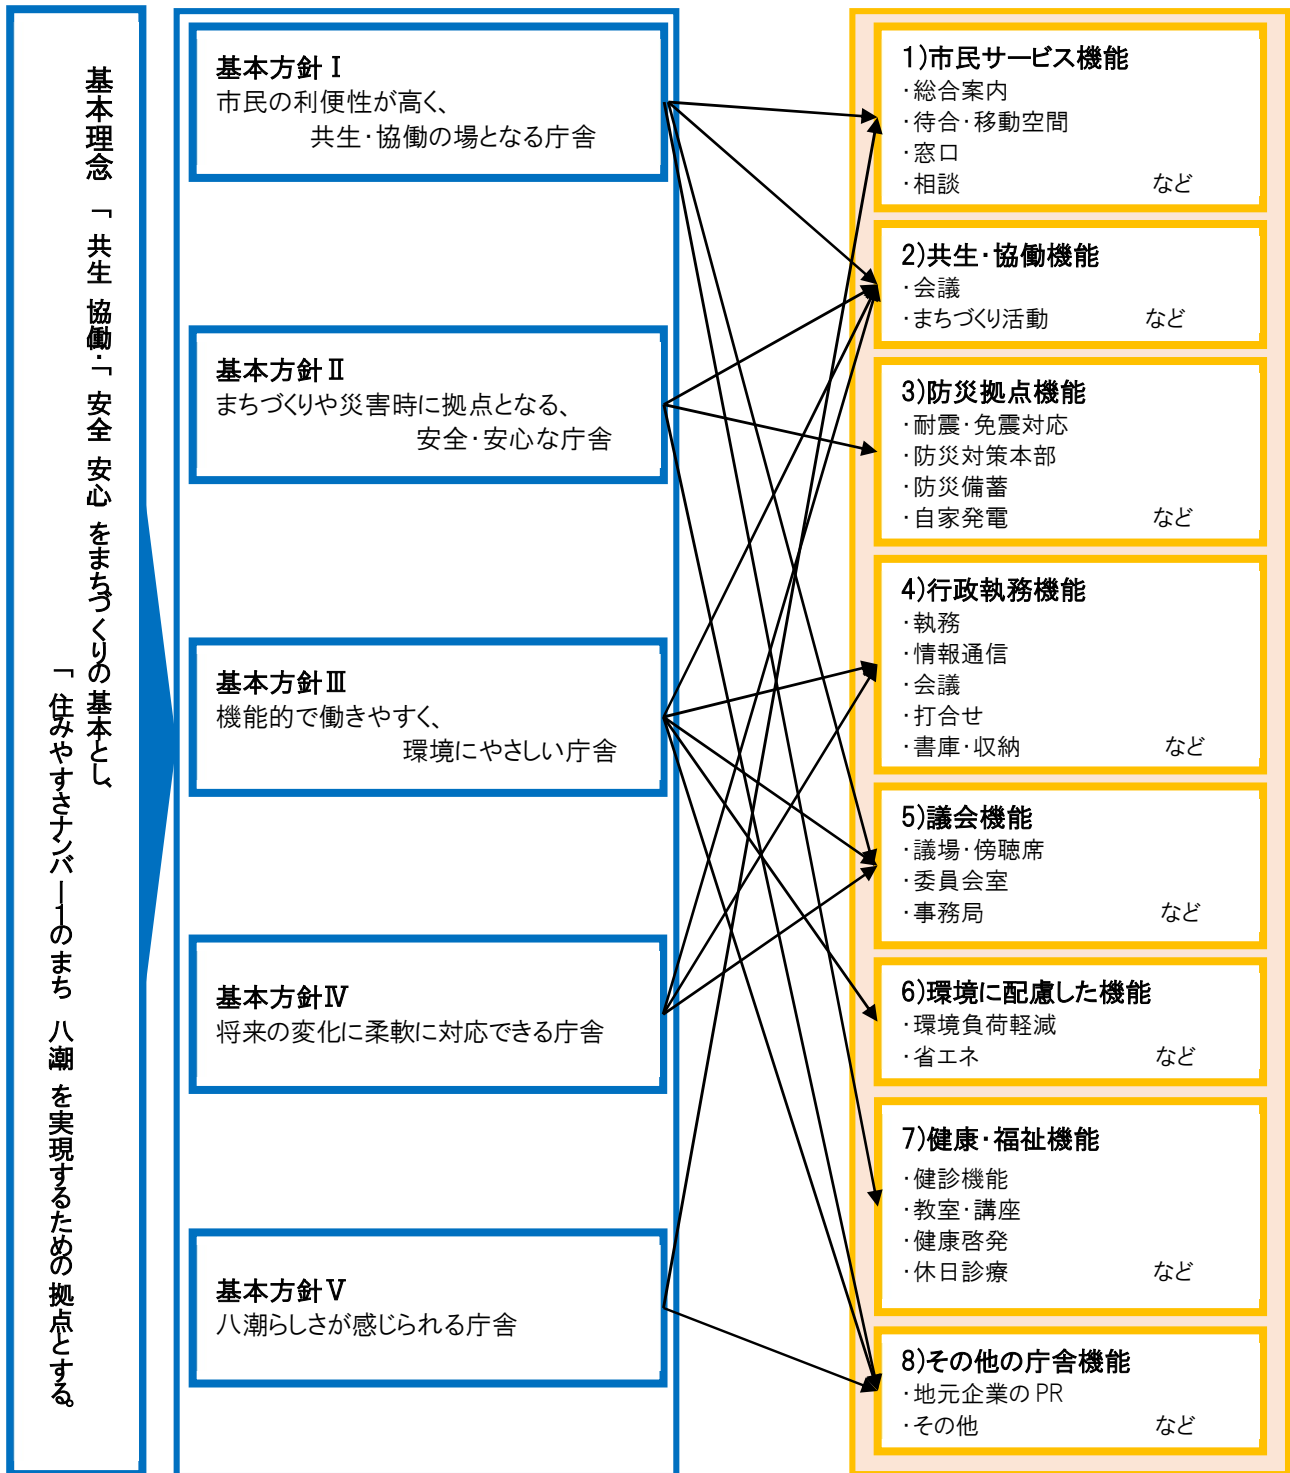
基本理念「共生・協働」・「安全・安心」をまちづくりの基本とし、「住みやすさナンバー1のまち 八潮」を実現するための拠点とする。

基本方針Ⅰ
市民の利便性が高く、共生・協働の場となる庁舎

基本方針Ⅱ
まちづくりや災害時に拠点となる、安全・安心な庁舎

基本方針Ⅲ
機能的で働きやすく、環境にやさしい庁舎

基本方針Ⅳ
将来の変化に柔軟に対応できる庁舎

基本方針Ⅴ
八潮らしさが感じられる庁舎

1)市民サービス機能
・総合案内
・待合・移動空間
・窓口
・相談 など

2)共生・協働機能
・会議
・まちづくり活動 など

3)防災拠点機能
・耐震・免震対応
・防災対策本部
・防災備蓄
・自家発電 など

4)行政執務機能
・執務
・情報通信
・会議
・打合せ
・書庫・収納 など

5)議会機能
・議場・傍聴席
・委員会室
・事務局 など

6)環境に配慮した機能
・環境負荷軽減
・省エネ など

7)健康・福祉機能
・健診機能
・教室・講座
・健康啓発
・休日診療 など

8)その他の庁舎機能
・地元企業のPR
・その他 など